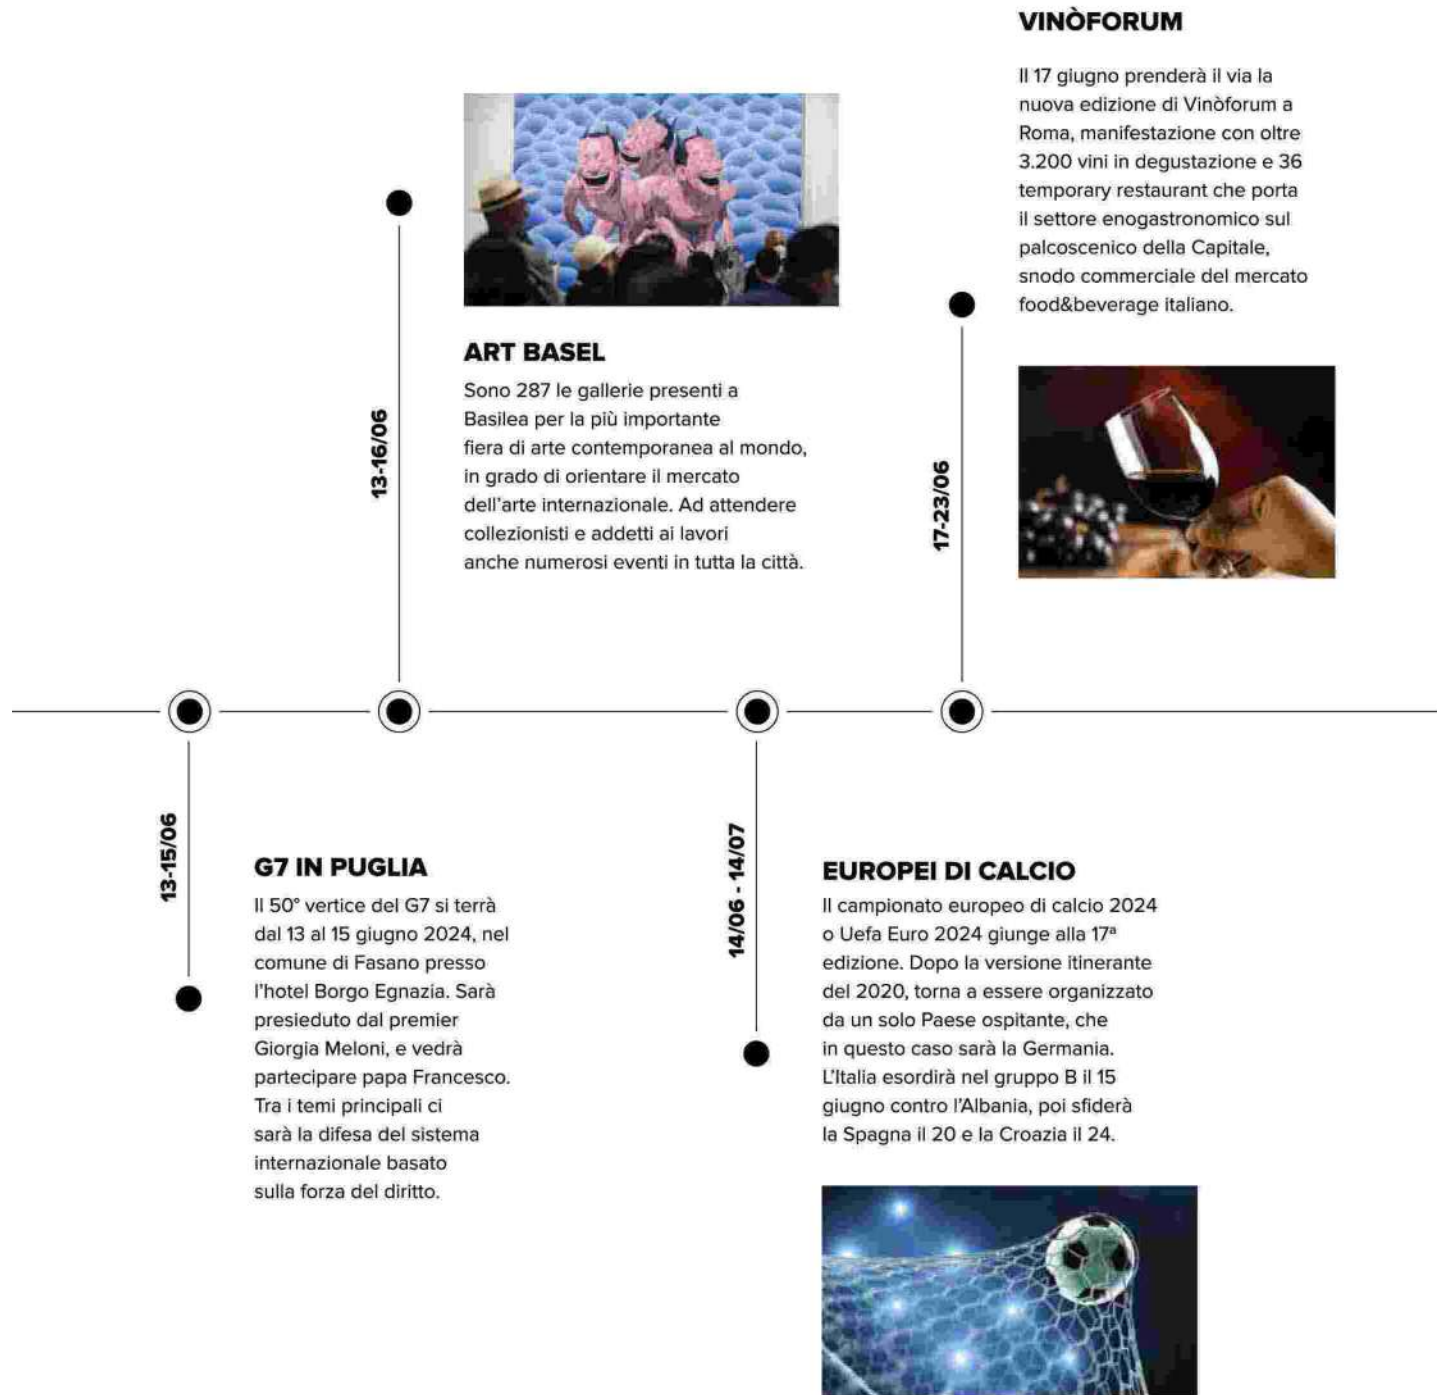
VINÒFORUM

Il 17 giugno prenderà il via la nuova edizione di Vinòforum a Roma, manifestazione con oltre 3.200 vini in degustazione e 36 temporary restaurant che porta il settore enogastronomico sul palcoscenico della Capitale, snodo commerciale del mercato food&beverage italiano.

17-23/06

13-16/06

ART BASEL

Sono 287 le gallerie presenti a Basilea per la più importante fiera di arte contemporanea al mondo, in grado di orientare il mercato dell'arte internazionale. Ad attendere collezionisti e addetti ai lavori anche numerosi eventi in tutta la città.

13-15/06

G7 IN PUGLIA

Il 50° vertice del G7 si terrà dal 13 al 15 giugno 2024, nel comune di Fasano presso l'hotel Borgo Egnazia. Sarà presieduto dal premier Giorgia Meloni, e vedrà partecipare papa Francesco. Tra i temi principali ci sarà la difesa del sistema internazionale basato sulla forza del diritto.

14/06 - 14/07

EUROPEI DI CALCIO

Il campionato europeo di calcio 2024 o Uefa Euro 2024 giunge alla 17ª edizione. Dopo la versione itinerante del 2020, torna a essere organizzato da un solo Paese ospitante, che in questo caso sarà la Germania. L'Italia esordirà nel gruppo B il 15 giugno contro l'Albania, poi sfiderà la Spagna il 20 e la Croazia il 24.